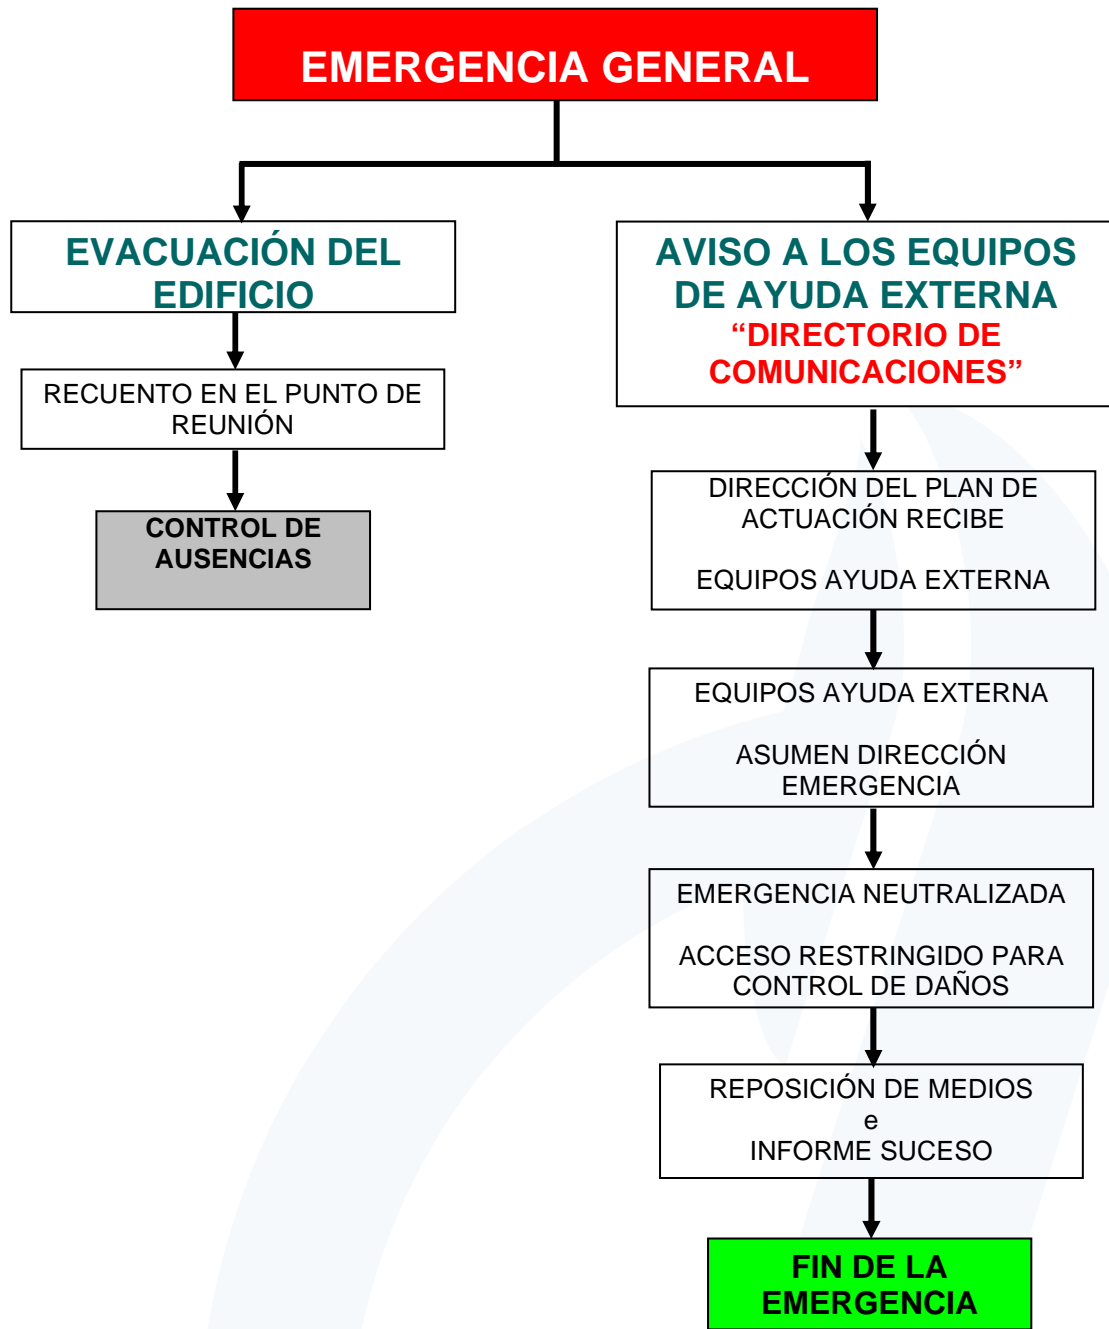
EMERGENCIA GENERAL

EVACUACIÓN DEL EDIFICIO

RECUENTO EN EL PUNTO DE REUNIÓN

CONTROL DE AUSENCIAS

AVISO A LOS EQUIPOS DE AYUDA EXTERNA
“DIRECTORIO DE COMUNICACIONES”

DIRECCIÓN DEL PLAN DE ACTUACIÓN RECIBE

EQUIPOS AYUDA EXTERNA

EQUIPOS AYUDA EXTERNA

ASUMEN DIRECCIÓN EMERGENCIA

EMERGENCIA NEUTRALIZADA

ACCESO RESTRINGIDO PARA CONTROL DE DAÑOS

REPOSICIÓN DE MEDIOS
e
INFORME SUCESO

FIN DE LA EMERGENCIA